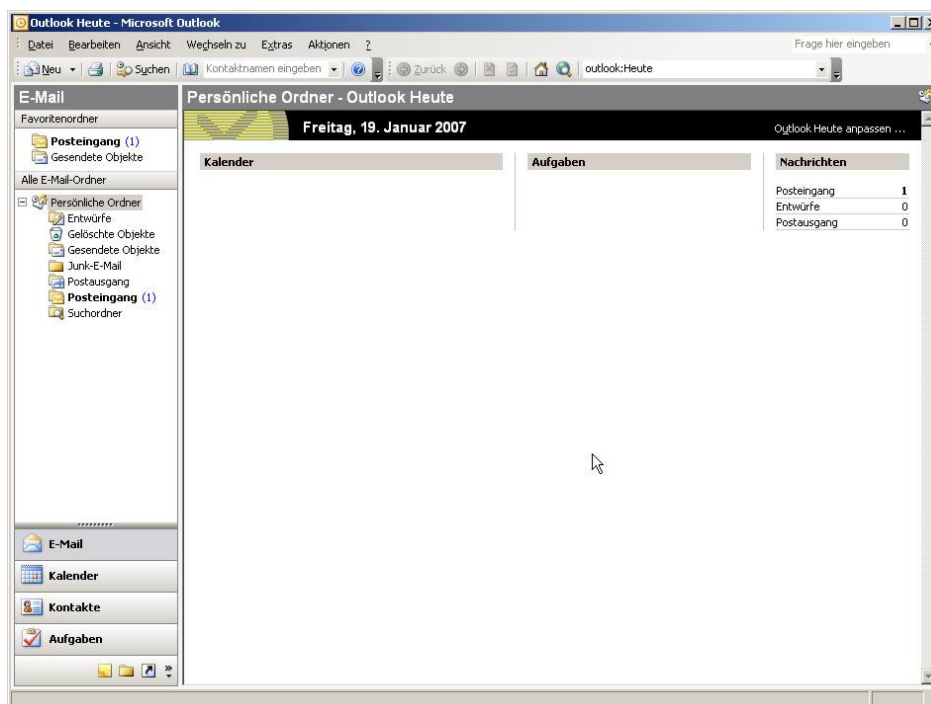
Outlook Heute - Microsoft Outlook

Datei Bearbeiten Ansicht Wechseln zu Extras Aktionen ?

Frage hier eingeben

Neu Suchen Kontaktnamen eingeben Zurück outlook:Heute

E-Mail

Favoritenordner

Posteingang (1)
Gesendete Objekte

Alle E-Mail-Ordner

Persönliche Ordner
Entwürfe
Gelöschte Objekte
Gesendete Objekte
Junk-E-Mail
Postausgang
Posteingang (1)
Suchordner

E-Mail
Kalender
Kontakte
Aufgaben

Persönliche Ordner - Outlook Heute

Freitag, 19. Januar 2007

Outlook Heute anpassen ...

Kalender

Aufgaben

Nachrichten

| | |
|---|---|
| Posteingang | 1 |
| Entwürfe | 0 |
| Postausgang | 0 |